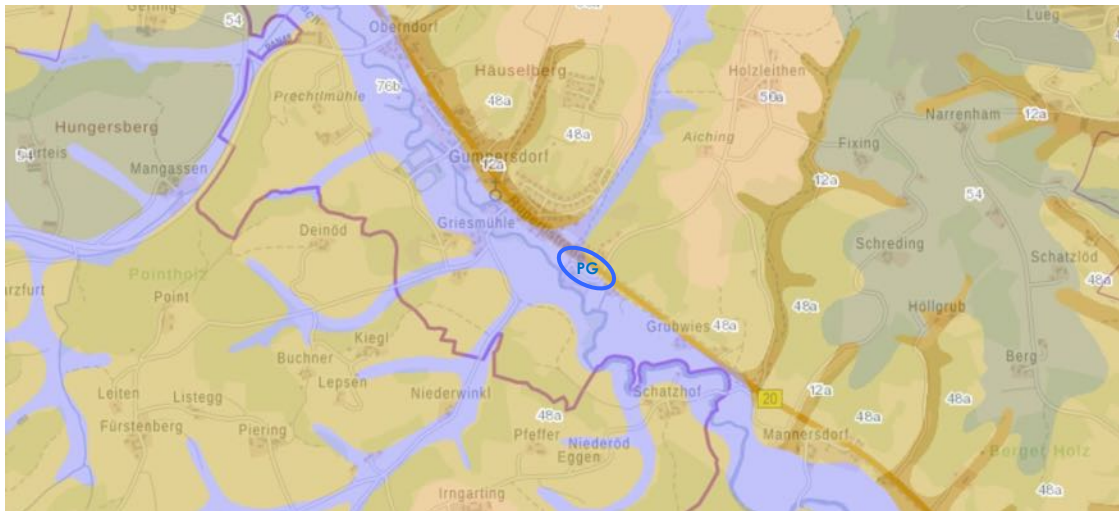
Getting
54
Oberndorf
Lueg
Häuselberg
Holzleithen
76b
Prechtlmühle
48a
56a
Hungersberg
48a
Aiching
Narrenham
12a
Gurteis
Mangassen
Gumpersdorf
Fixing
12a
12a
54
Deinöd
Griesmühle
Schreding
Schatzlöd
PG
48a
Pointholz
Arzfurt
Point
Höllgrub
48a
Grubwies
48a
Kiegl
Berg
Buchner
Lepsen
20
Leiten
Listegg
Niederwinkl
Schatzhof
12a
48a
48a
Fürstenberg
Piering
48a
Pfeffer
Niederöd
Mannersdorf
Eggen
Borget Holz
Irngarting
48a